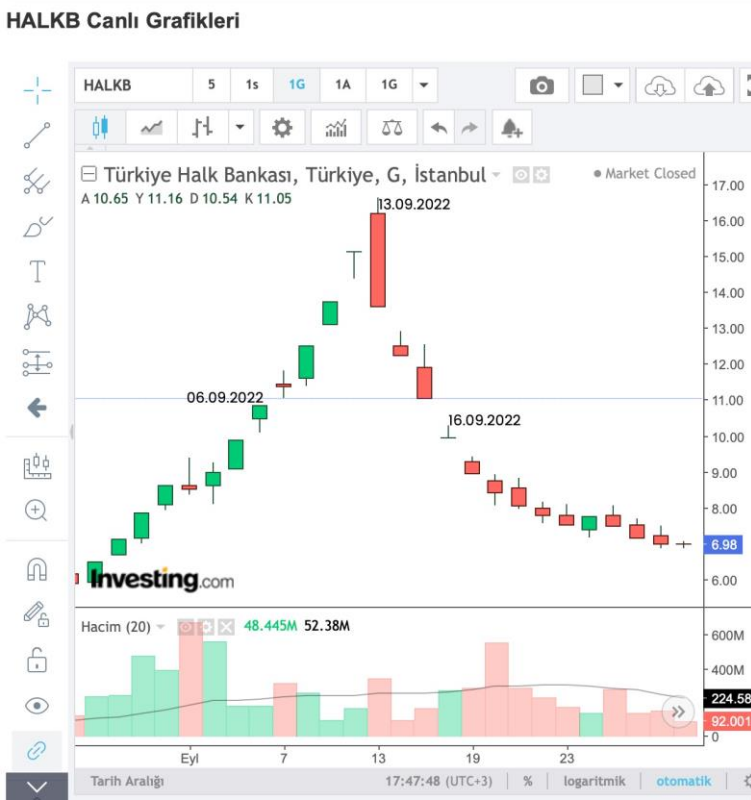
HALKB Canlı Grafikleri

HALKB 5 1s 1G 1A 1G

Türkiye Halk Bankası, Türkiye, G, İstanbul

Market Closed

A 10.65 Y 11.16 D 10.54 K 11.05

13.09.2022

06.09.2022

16.09.2022

17.00
16.00
15.00
14.00
13.00
12.00
11.00
10.00
9.00
8.00
7.00
6.98
6.00

Investing.com

Hacim (20) 48.445M 52.38M

600M
400M
224.58
92.001
0

Eyl 7 13 19 23

Tarih Aralığı 17:47:48 (UTC+3) % logaritmik otomatik